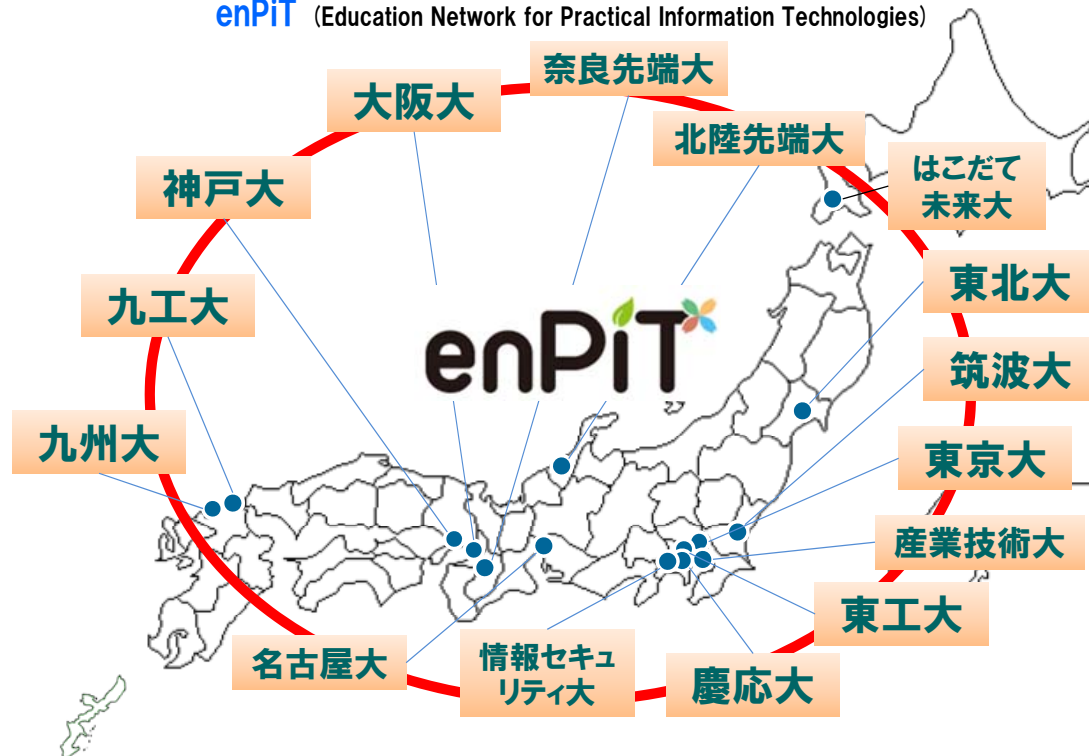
enPiT (Education Network for Practical Information Technologies)

奈良先端大

大阪大

北陸先端大

神戸大

はこだて未来大

九工大

東北大

enPiT

筑波大

九州大

東京大

産業技術大

東工大

名古屋大

情報セキュリティ大

慶応大